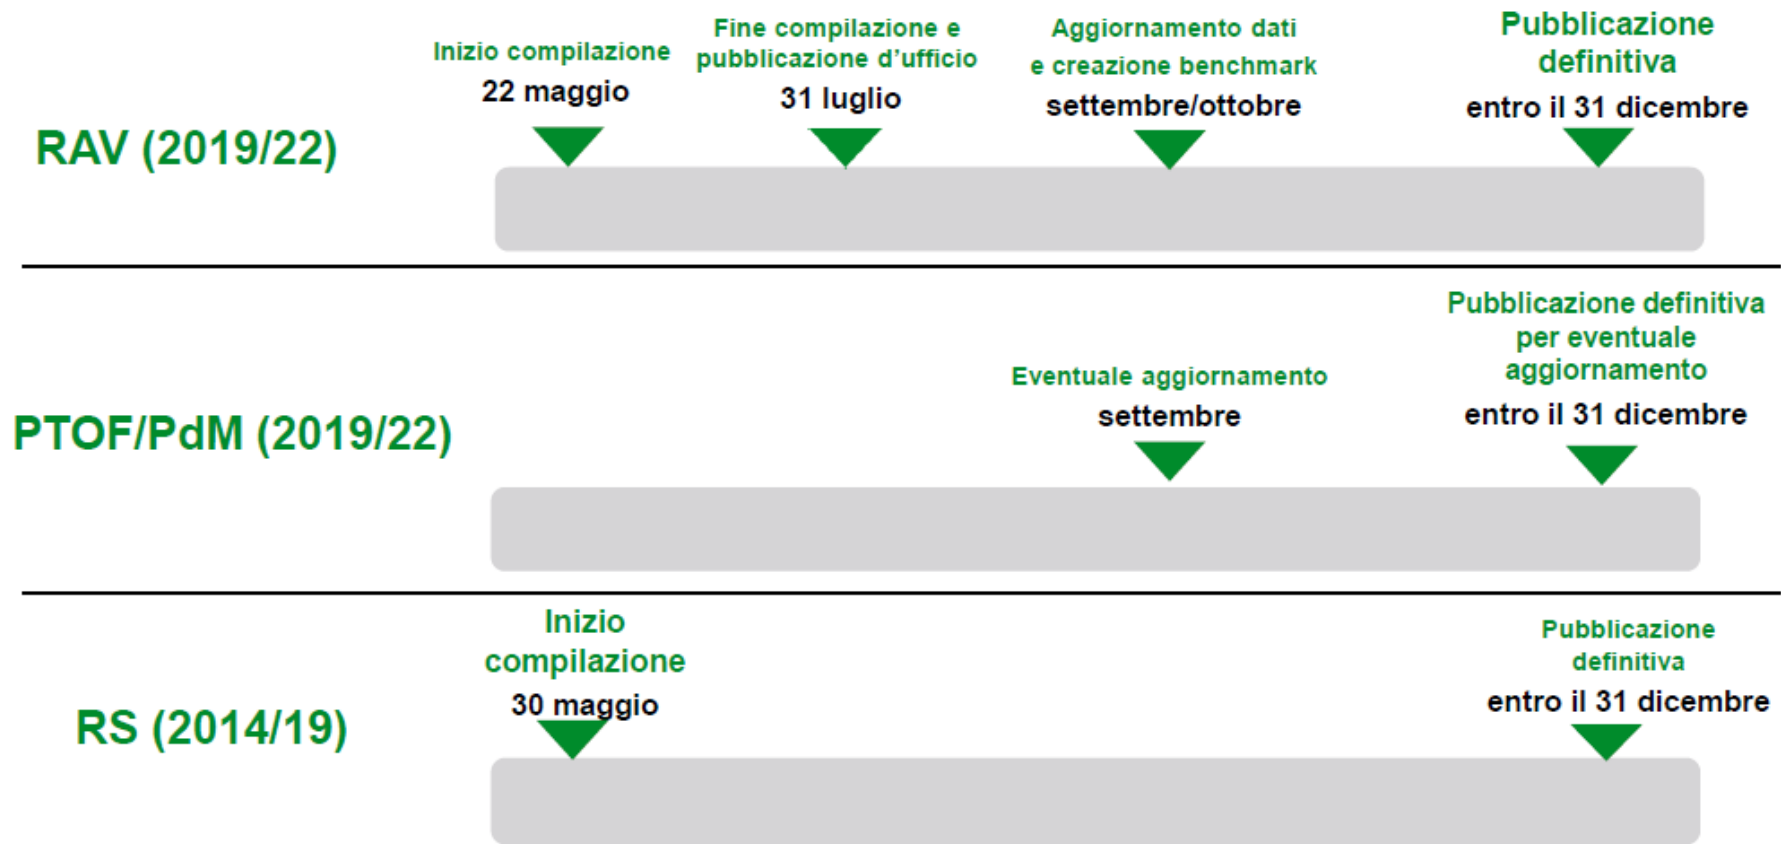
RAV (2019/22)

Inizio compilazione
22 maggio

Fine compilazione e pubblicazione d'ufficio
31 luglio

Aggiornamento dati e creazione benchmark
settembre/ottobre

Pubblicazione definitiva
entro il 31 dicembre

PTOF/PdM (2019/22)

Eventuale aggiornamento
settembre

Pubblicazione definitiva per eventuale aggiornamento
entro il 31 dicembre

RS (2014/19)

Inizio compilazione
30 maggio

Pubblicazione definitiva
entro il 31 dicembre